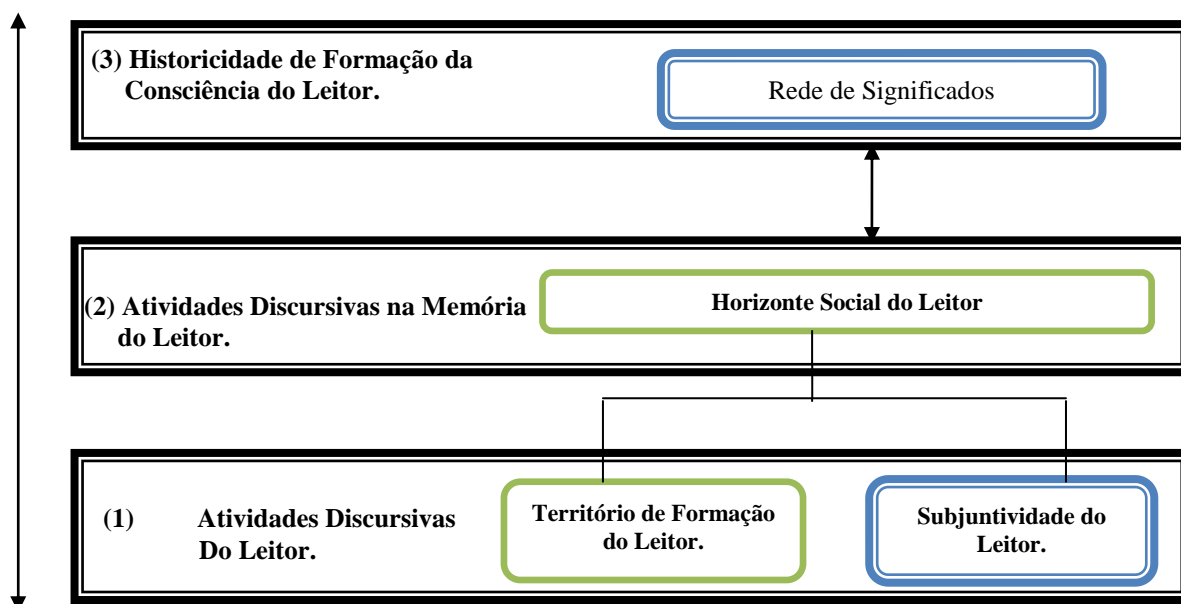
(3) Historicidade de Formação da Consciência do Leitor.

Rede de Significados

(2) Atividades Discursivas na Memória do Leitor.

Horizonte Social do Leitor

(1) Atividades Discursivas Do Leitor.

Território de Formação do Leitor.

Subjuntividade do Leitor.